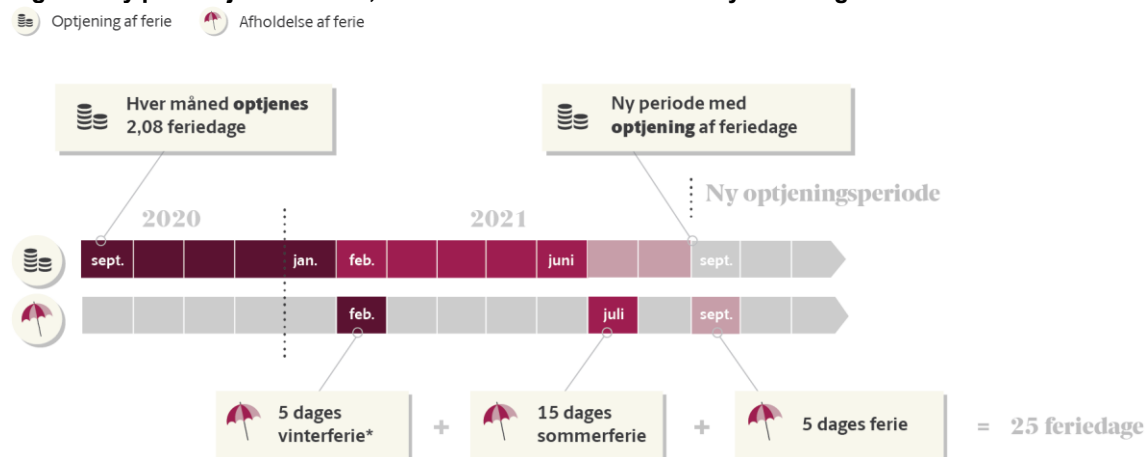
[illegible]

Optjening af ferie Afholdelse af ferie

Hver måned **optjenes** 2,08 feriedage

Ny periode med **optjening** af feriedage

Ny optjeningsperiode

2020

2021

sept. jan. feb. juni sept.

feb. juli sept.

5 dages vinterferie*

+

15 dages sommerferie

+

5 dages ferie

= 25 feriedage